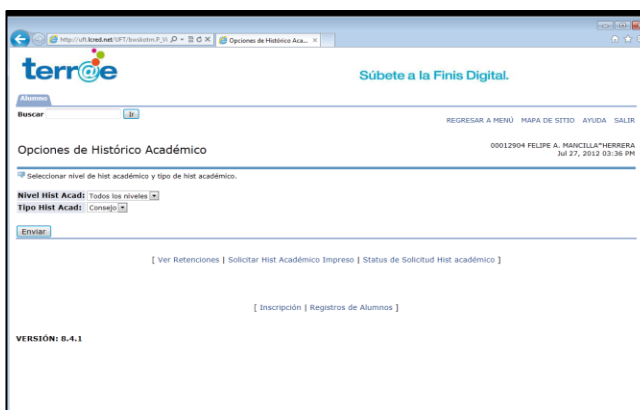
http://uft.lcred.net/UFT/bwskhtm.P_W
Opciones de Histórico Aca...

terr@e

Súbete a la Finis Digital.

Alumno

Buscar
Ir

REGRESAR A MENÚ MAPA DE SITIO AYUDA SALIR

Opciones de Histórico Académico

00012904 FELIPE A. MANCILLA^HERRERA
Jul 27, 2012 03:36 PM

Seleccionar nivel de hist académico y tipo de hist académico.

Nivel Hist Acad: Todos los niveles
Tipo Hist Acad: Consejo

Enviar

[ Ver Retenciones | Solicitar Hist Académico Impreso | Status de Solicitud Hist académico ]

[ Inscripción | Registros de Alumnos ]

VERSIÓN: 8.4.1